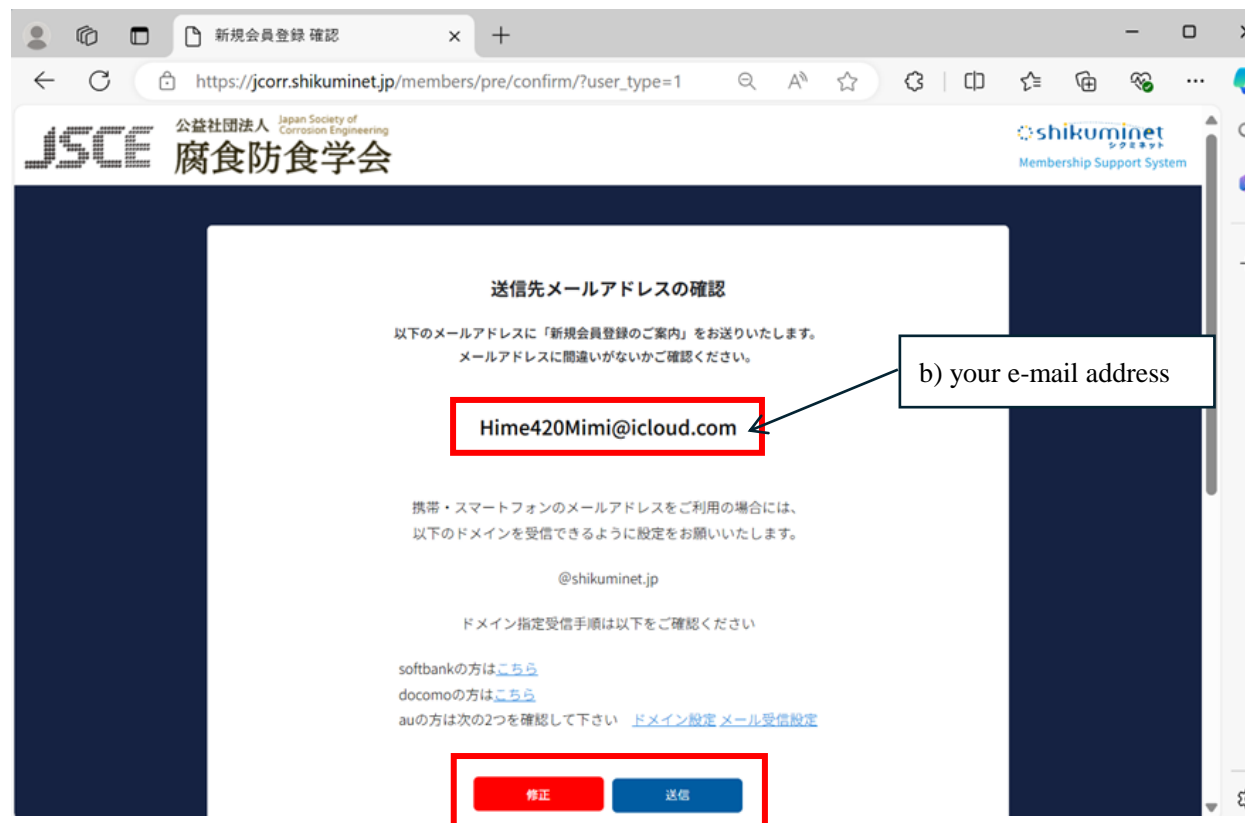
新規会員登録 確認

https://jcorr.shikuminet.jp/members/pre/confirm/?user_type=1

JSCE 公益社団法人 Japan Society of Corrosion Engineering 腐食防食学会

shikuminet シクミネット Membership Support System

送信先メールアドレスの確認

以下のメールアドレスに「新規会員登録のご案内」をお送りいたします。
メールアドレスに間違いがないかご確認ください。

b) your e-mail address

Hime420Mimi@icloud.com

携帯・スマートフォンのメールアドレスをご利用の場合には、
以下のドメインを受信できるように設定をお願いいたします。

@shikuminet.jp

ドメイン指定受信手順は以下をご確認ください

softbankの方はこちら
docomoの方はこちら
auの方は次の2つを確認して下さい ドメイン設定 メール受信設定

修正 送信